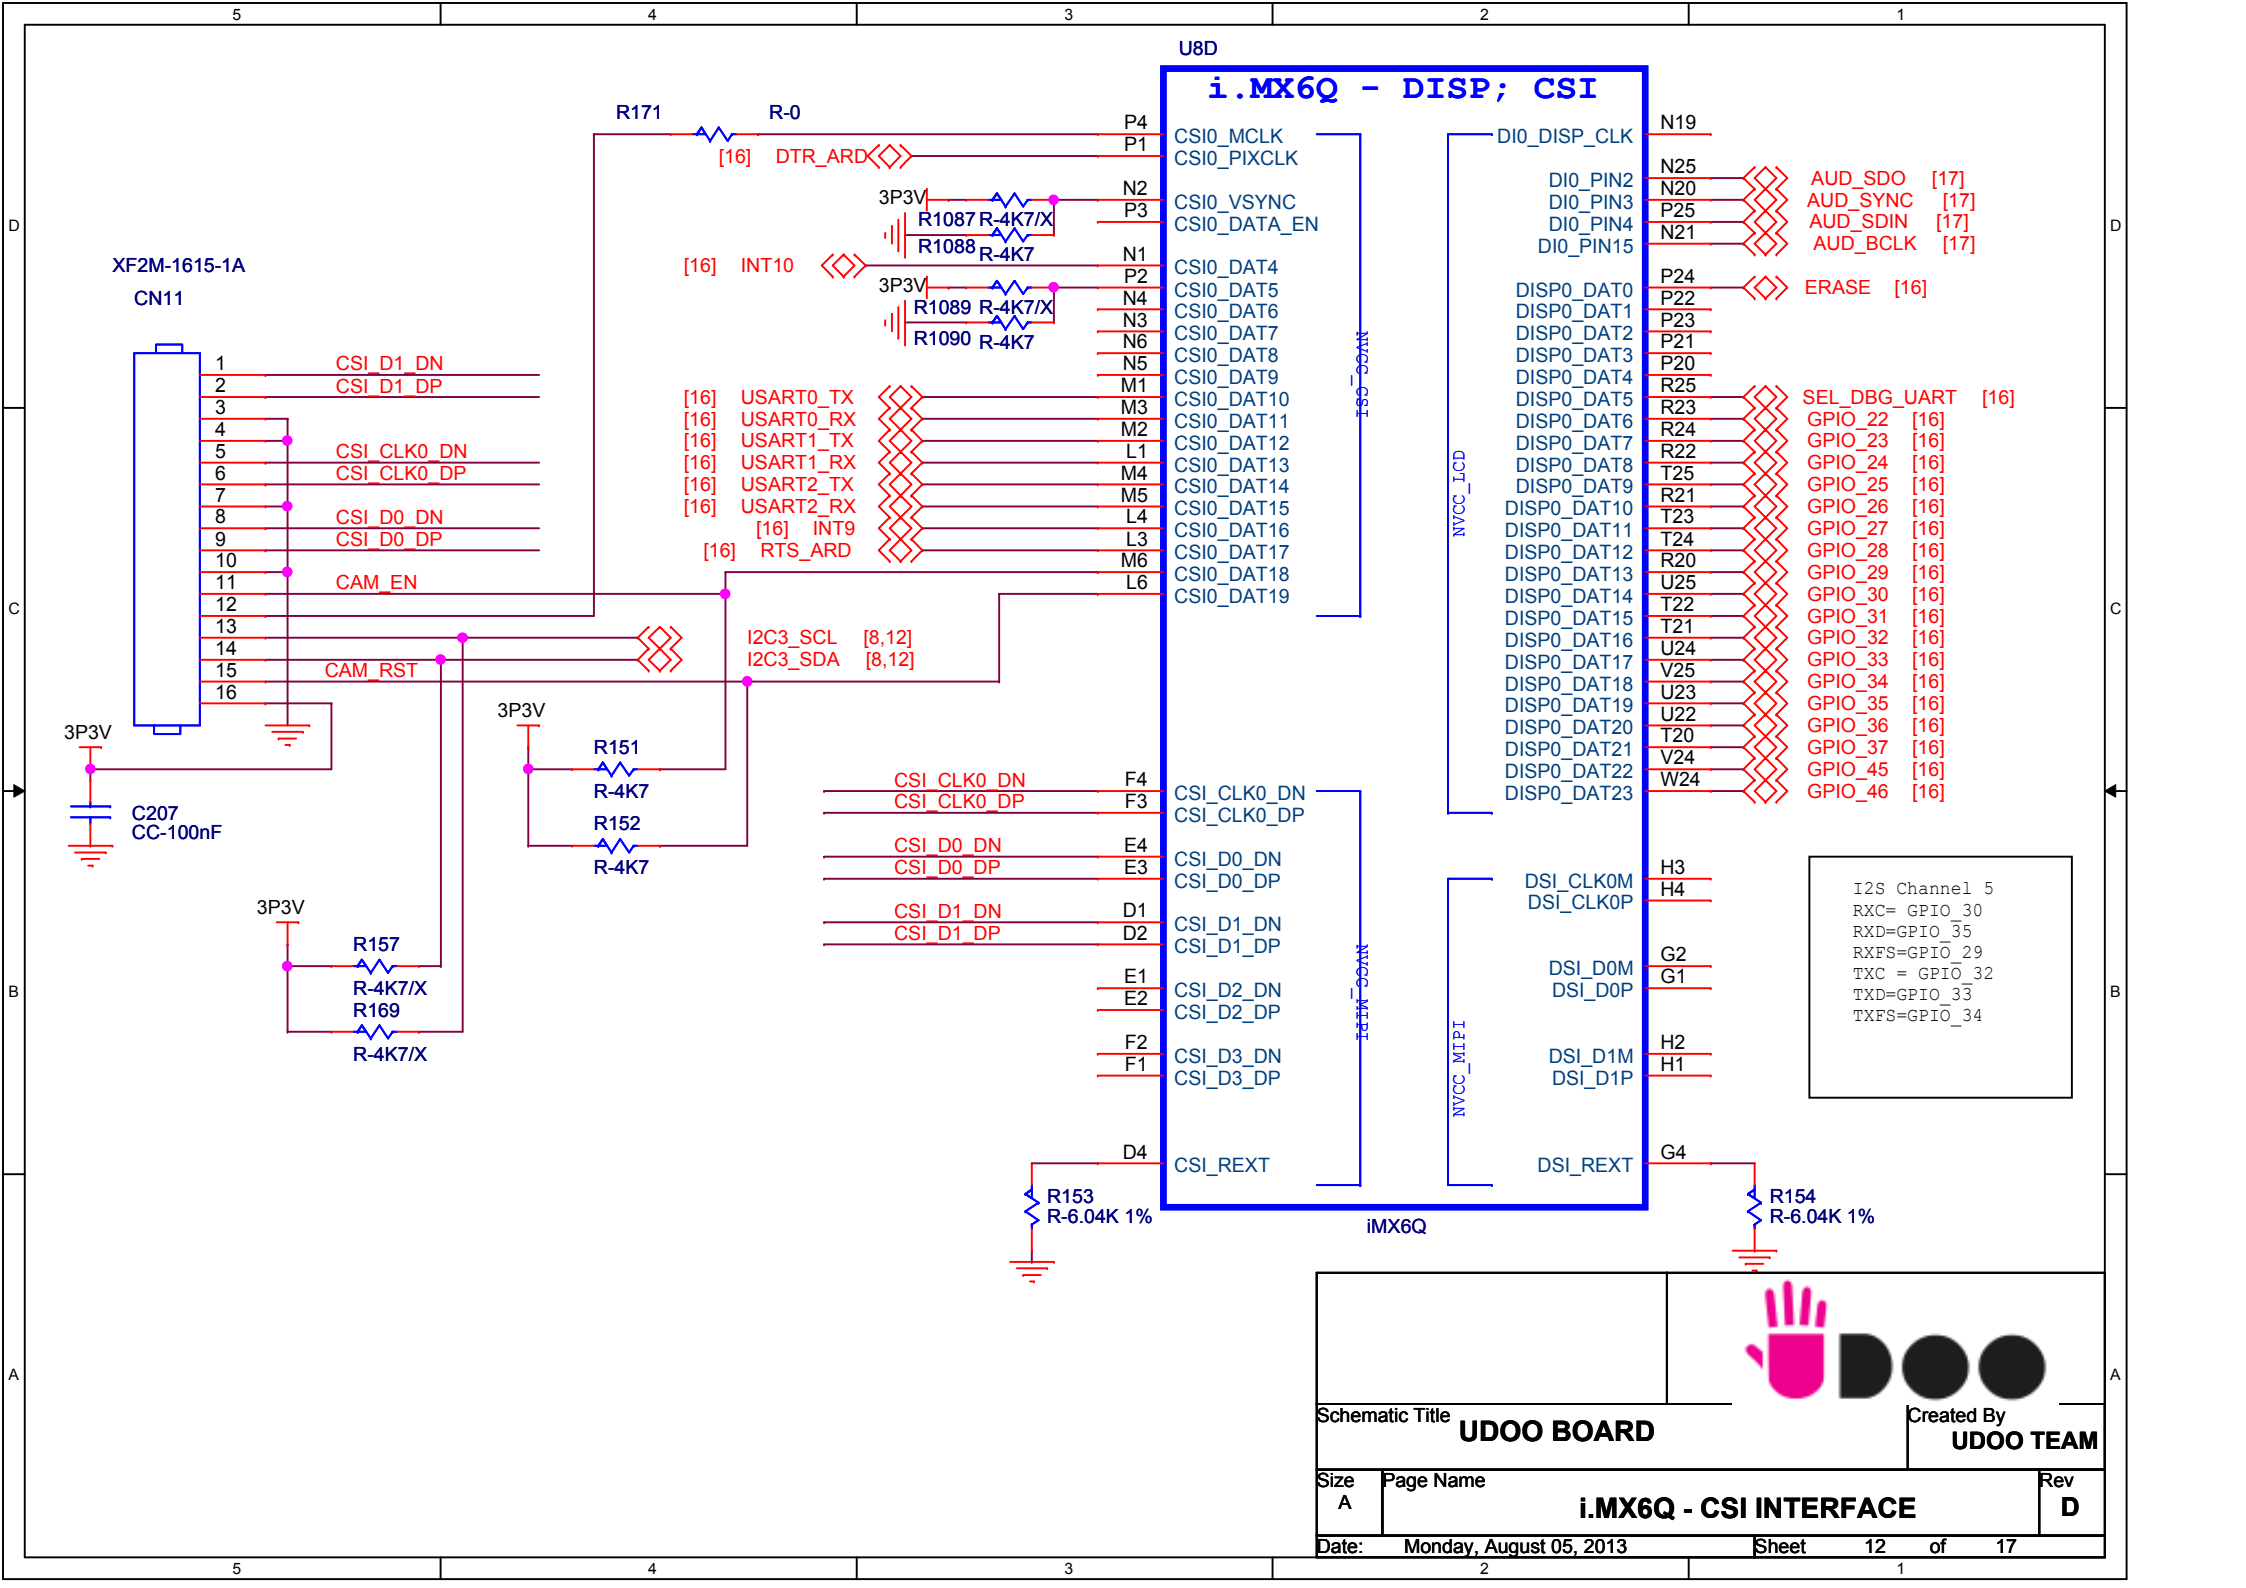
5 4 3 2 1

D C B A

U8D

i.MX6Q - DISP; CSI

R171 R-0

[16] DTR_ARD

3P3V R1087 R-4K7/X R1088 R-4K7

[16] INT10

3P3V R1089 R-4K7/X R1090 R-4K7

XF2M-1615-1A
CN11

1 CSI_D1_DN
2 CSI_D1_DP
3
4
5 CSI_CLK0_DN
6 CSI_CLK0_DP
7
8 CSI_D0_DN
9 CSI_D0_DP
10
11 CAM_EN
12
13
14
15 CAM_RST
16

[16] USART0_TX
[16] USART0_RX
[16] USART1_TX
[16] USART1_RX
[16] USART2_TX
[16] USART2_RX
[16] INT9
[16] RTS_ARD

I2C3_SCL [8,12]
I2C3_SDA [8,12]

3P3V
C207
CC-100nF

3P3V
R151 R-4K7
R152 R-4K7

3P3V
R157 R-4K7/X
R169 R-4K7/X

P4 CSI0_MCLK
P1 CSI0_PIXCLK
N2 CSI0_VSYNC
P3 CSI0_DATA_EN
N1 CSI0_DAT4
P2 CSI0_DAT5
N4 CSI0_DAT6
N3 CSI0_DAT7
N6 CSI0_DAT8
N5 CSI0_DAT9
M1 CSI0_DAT10
M3 CSI0_DAT11
M2 CSI0_DAT12
L1 CSI0_DAT13
M4 CSI0_DAT14
M5 CSI0_DAT15
L4 CSI0_DAT16
L3 CSI0_DAT17
M6 CSI0_DAT18
L6 CSI0_DAT19

NVCC_CSI

CSI_CLK0_DN F4 CSI_CLK0_DN
CSI_CLK0_DP F3 CSI_CLK0_DP
CSI_D0_DN E4 CSI_D0_DN
CSI_D0_DP E3 CSI_D0_DP
CSI_D1_DN D1 CSI_D1_DN
CSI_D1_DP D2 CSI_D1_DP
E1 CSI_D2_DN
E2 CSI_D2_DP
F2 CSI_D3_DN
F1 CSI_D3_DP

NVCC_MIPI

D4 CSI_REXT
R153 R-6.04K 1%

DI0_DISP_CLK N19
DI0_PIN2 N25
DI0_PIN3 N20
DI0_PIN4 P25
DI0_PIN15 N21
DISP0_DAT0 P24
DISP0_DAT1 P22
DISP0_DAT2 P23
DISP0_DAT3 P21
DISP0_DAT4 P20
DISP0_DAT5 R25
DISP0_DAT6 R23
DISP0_DAT7 R24
DISP0_DAT8 R22
DISP0_DAT9 T25
DISP0_DAT10 R21
DISP0_DAT11 T23
DISP0_DAT12 T24
DISP0_DAT13 R20
DISP0_DAT14 U25
DISP0_DAT15 T22
DISP0_DAT16 T21
DISP0_DAT17 U24
DISP0_DAT18 V25
DISP0_DAT19 U23
DISP0_DAT20 U22
DISP0_DAT21 T20
DISP0_DAT22 V24
DISP0_DAT23 W24

NVCC_LCD

AUD_SDO [17]
AUD_SYNC [17]
AUD_SDIN [17]
AUD_BCLK [17]
ERASE [16]
SEL_DBG_UART [16]
GPIO_22 [16]
GPIO_23 [16]
GPIO_24 [16]
GPIO_25 [16]
GPIO_26 [16]
GPIO_27 [16]
GPIO_28 [16]
GPIO_29 [16]
GPIO_30 [16]
GPIO_31 [16]
GPIO_32 [16]
GPIO_33 [16]
GPIO_34 [16]
GPIO_35 [16]
GPIO_36 [16]
GPIO_37 [16]
GPIO_45 [16]
GPIO_46 [16]

DSI_CLK0M H3
DSI_CLK0P H4
DSI_D0M G2
DSI_D0P G1
DSI_D1M H2
DSI_D1P H1

NVCC_MIPI

DSI_REXT G4
R154 R-6.04K 1%

iMX6Q

I2S Channel 5
RXC= GPIO_30
RXD=GPIO_35
RXFS=GPIO_29
TXC = GPIO_32
TXD=GPIO_33
TXFS=GPIO_34

Schematic Title UDOO BOARD
Created By UDOO TEAM
Size A
Page Name i.MX6Q - CSI INTERFACE
Rev D
Date: Monday, August 05, 2013 Sheet 12 of 17